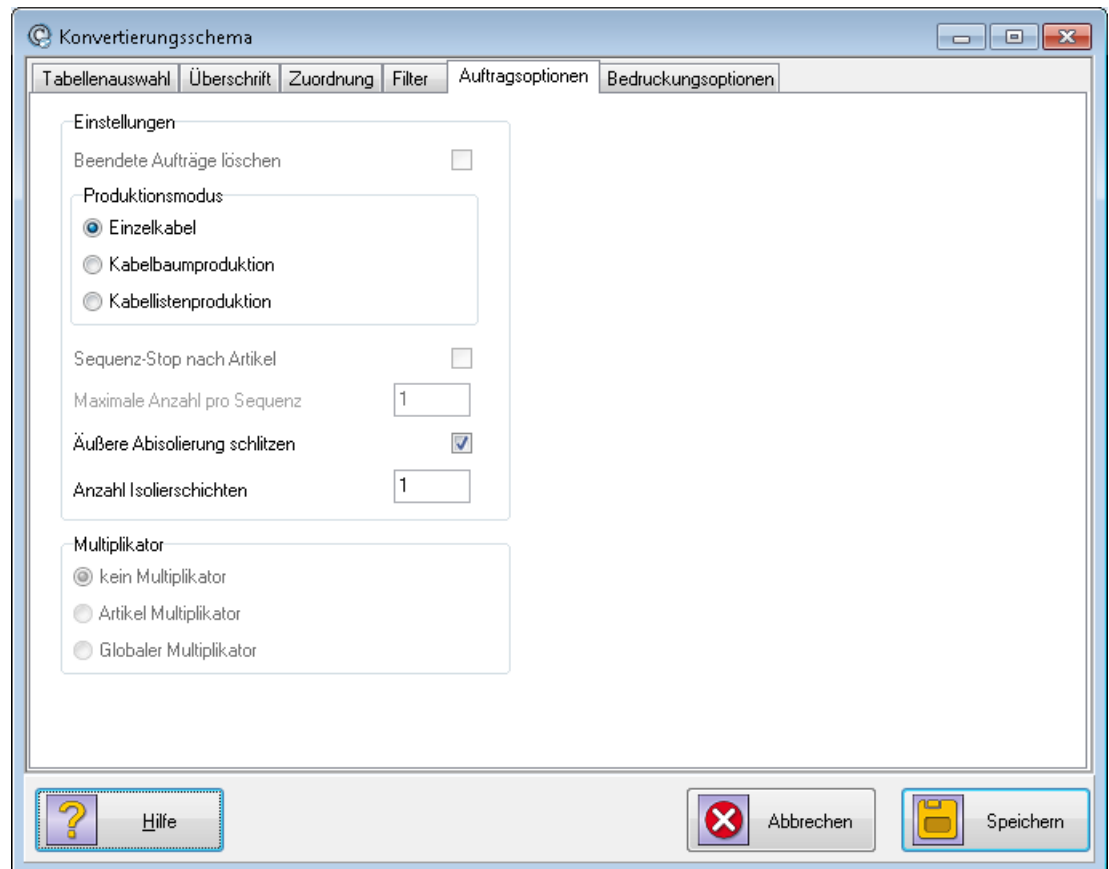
Konvertierungsschema

Tabellenauswahl | Überschrift | Zuordnung | Filter | Auftragsoptionen | Bedruckungsoptionen

Einstellungen

Beendete Aufträge löschen

Produktionsmodus

Einzelkabel

Kabelbaumproduktion

Kabellistenproduktion

Sequenz-Stop nach Artikel

Maximale Anzahl pro Sequenz 1

Äußere Abisolierung schlitzen

Anzahl Isolierschichten 1

Multiplikator

kein Multiplikator

Artikel Multiplikator

Globaler Multiplikator

Hilfe

Abbrechen

Speichern